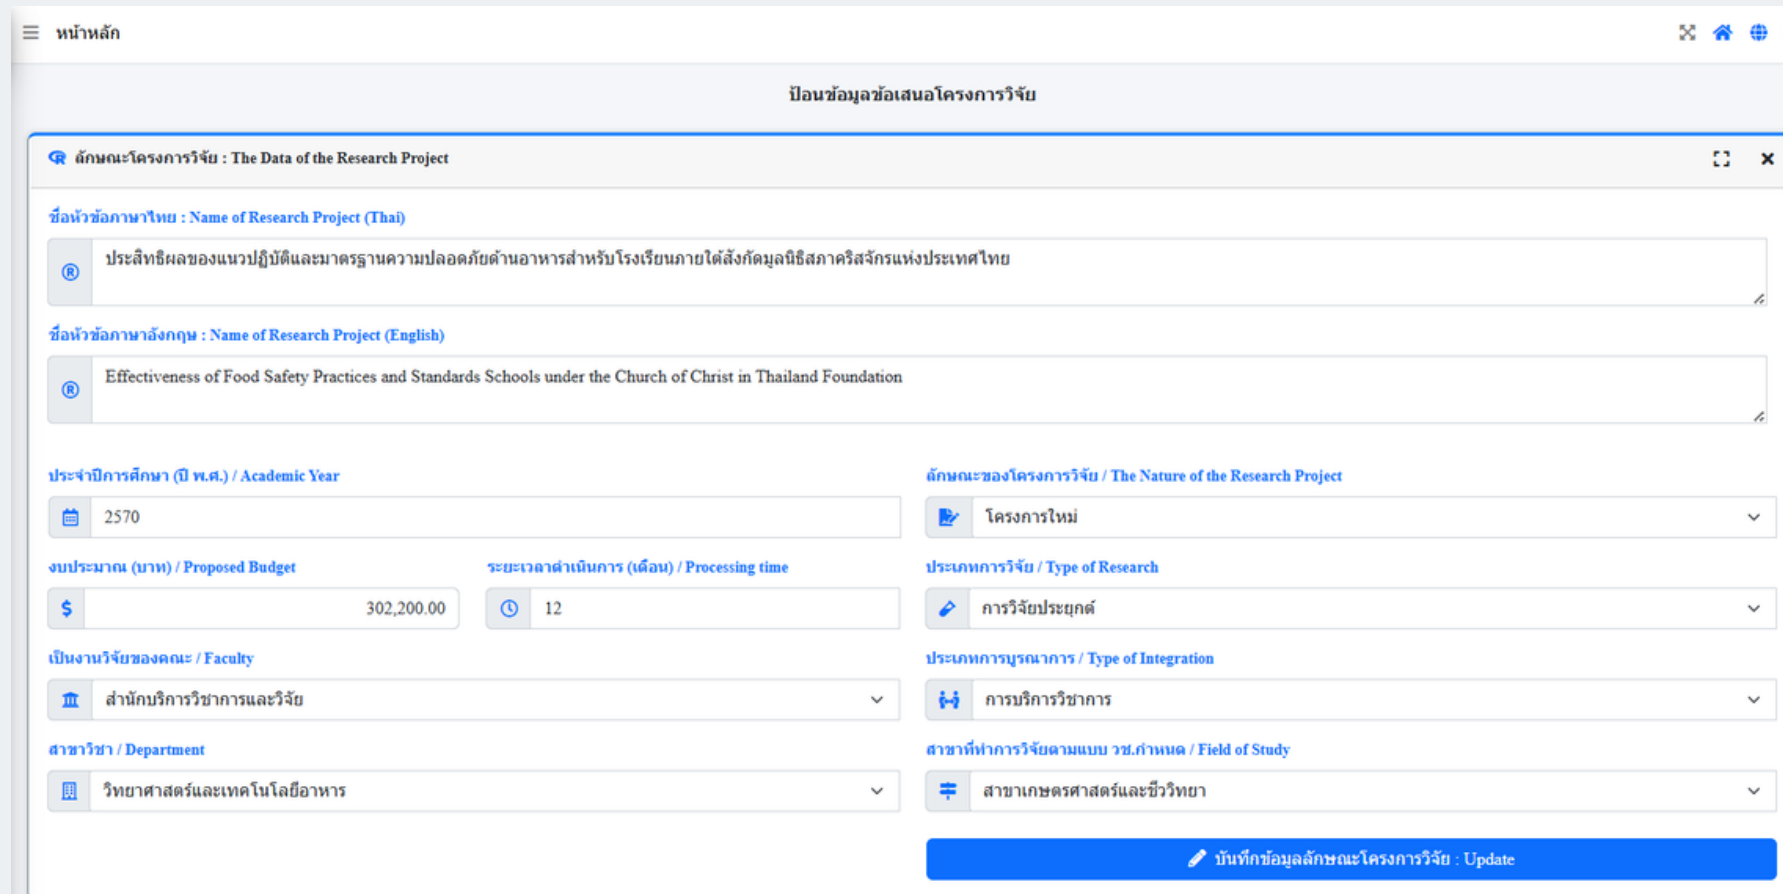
หน้าหลัก

ป้อนข้อมูลข้อเสนอโครงการวิจัย

ลักษณะโครงการวิจัย : The Data of the Research Project

ชื่อหัวข้อภาษาไทย : Name of Research Project (Thai)

ประสิทธิผลของแนวปฏิบัติและมาตรฐานความปลอดภัยด้านอาหารสำหรับโรงเรียนภายใต้สังกัดมูลนิธิสภาคริสจักรแห่งประเทศไทย

ชื่อหัวข้อภาษาอังกฤษ : Name of Research Project (English)

Effectiveness of Food Safety Practices and Standards Schools under the Church of Christ in Thailand Foundation

ประจำปีการศึกษา (ปี พ.ศ.) / Academic Year

2570

ลักษณะของโครงการวิจัย / The Nature of the Research Project

โครงการใหม่

งบประมาณ (บาท) / Proposed Budget

302,200.00

ระยะเวลาดำเนินการ (เดือน) / Processing time

12

ประเภทการวิจัย / Type of Research

การวิจัยประยุกต์

เป็นงานวิจัยของคณะ / Faculty

สำนักบริการวิชาการและวิจัย

ประเภทการบูรณาการ / Type of Integration

การบริการวิชาการ

สาขาวิชา / Department

วิทยาศาสตร์และเทคโนโลยีอาหาร

สาขาที่ทำการวิจัยตามแบบ วช.กำหนด / Field of Study

สาขาเกษตรศาสตร์และชีววิทยา

บันทึกข้อมูลลักษณะโครงการวิจัย : Update